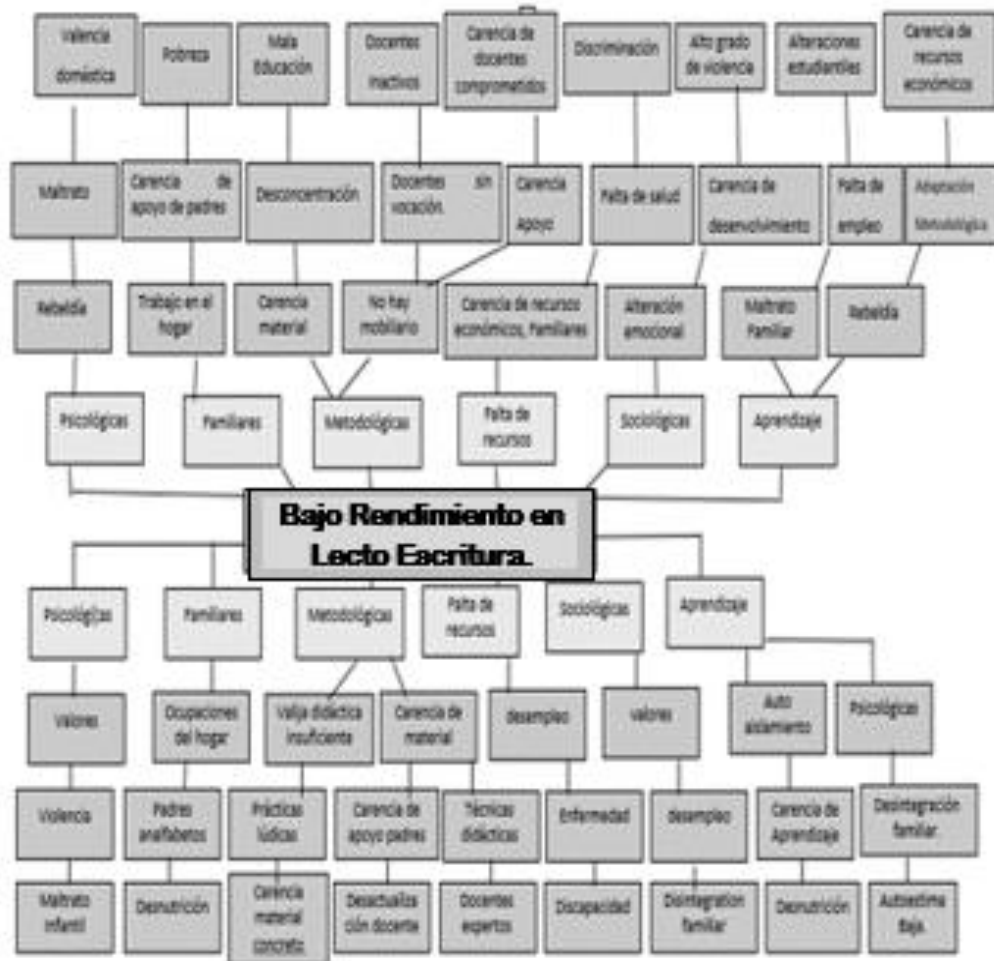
Valencia doméstica

Pobreza

Mala Educación

Docentes inactivos

Carencia de docentes comprometidos

Discriminación

Alto grado de violencia

Alteraciones estudiantiles

Carencia de recursos económicos

Maltrato

Carencia de apoyo de padres

Desconcentración

Docentes sin vocación.

Carencia Apoyo

Falta de salud

Carencia de desenvolvimiento

Falta de empleo

Adaptación Metodológica

Rebeldía

Trabajo en el hogar

Carencia material

No hay mobiliario

Carencia de recursos económicos, Familiares

Alteración emocional

Maltrato Familiar

Rebeldía

Psicológicas

Familiares

Metodológicas

Falta de recursos

Sociológicas

Aprendizaje

Bajo Rendimiento en Lecto Escritura.

Psicológicas

Familiares

Metodológicas

Falta de recursos

Sociológicas

Aprendizaje

Valores

Ocupaciones del hogar

Valija didáctica insuficiente

Carencia de material

desempleo

valores

Auto aislamiento

Psicológicas

Violencia

Padres analfabetos

Prácticas lúdicas

Carencia de apoyo padres

Técnicas didácticas

Enfermedad

desempleo

Carencia de Aprendizaje

Desintegración familiar

Maltrato infantil

Desnutrición

Carencia material concreto

Desactualización docente

Docentes expertos

Discapacidad

Disintegration familiar

Desnutrición

Autoestima Baja